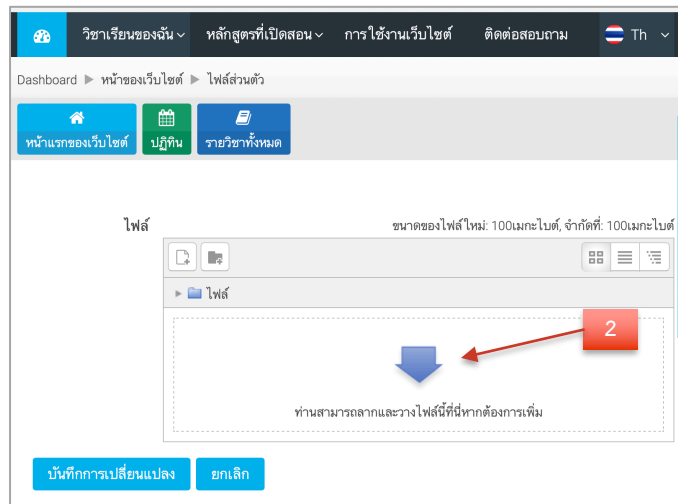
วิชาเรียนของฉัน หลักสูตรที่เปิดสอน การใช้งานเว็บไซต์ ติดต่อสอบถาม Th

Dashboard ▶ หน้าของเว็บไซต์ ▶ ไฟล์ส่วนตัว

หน้าแรกของเว็บไซต์ ปฏิทิน รายวิชาทั้งหมด

ไฟล์

ขนาดของไฟล์ใหม่: 100เมกะไบต์, จำกัดที่: 100เมกะไบต์

▸ ไฟล์

2

ท่านสามารถลากและวางไฟล์นี้ที่นี่หากต้องการเพิ่ม

บันทึกการเปลี่ยนแปลง ยกเลิก